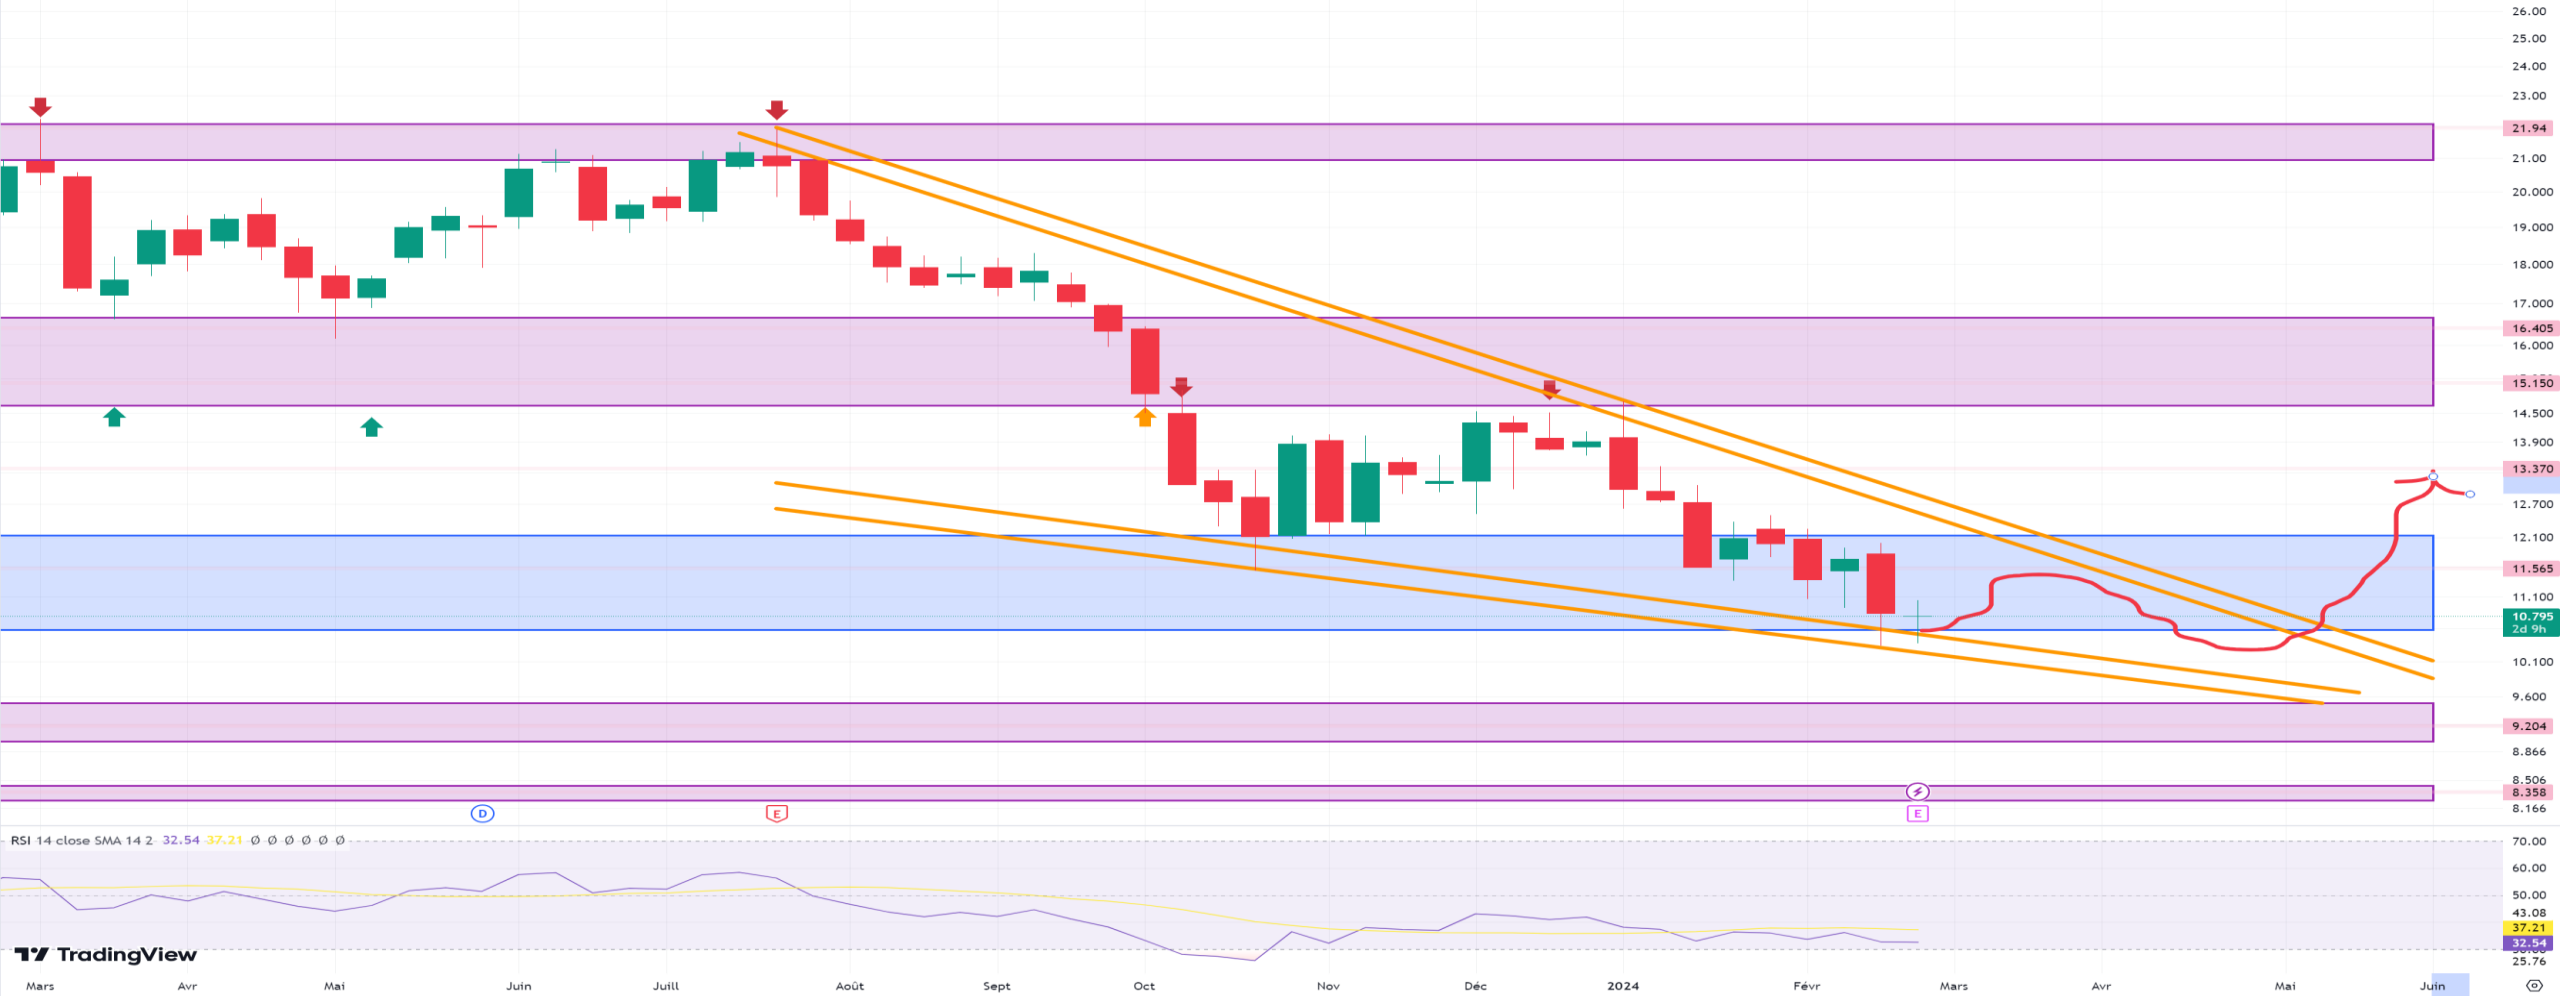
26.00
25.00
24.00
23.00
21.94
21.00
20.000
19.000
18.000
17.000
16.405
16.000
15.150
14.500
13.900
13.370
12.700
12.100
11.565
11.100
10.795
2d 9h
10.100
9.600
9.204
8.866
8.506
8.358
8.166

D
E
E

RSI 14 close SMA 14 2 32.54 37.21 Ø Ø Ø Ø Ø Ø

70.00
60.00
50.00
43.08
37.21
32.54
25.76

TradingView

Mars
Avr
Mai
Juin
Juill
Août
Sept
Oct
Nov
Déc
2024
Févr
Mars
Avr
Mai
Juin